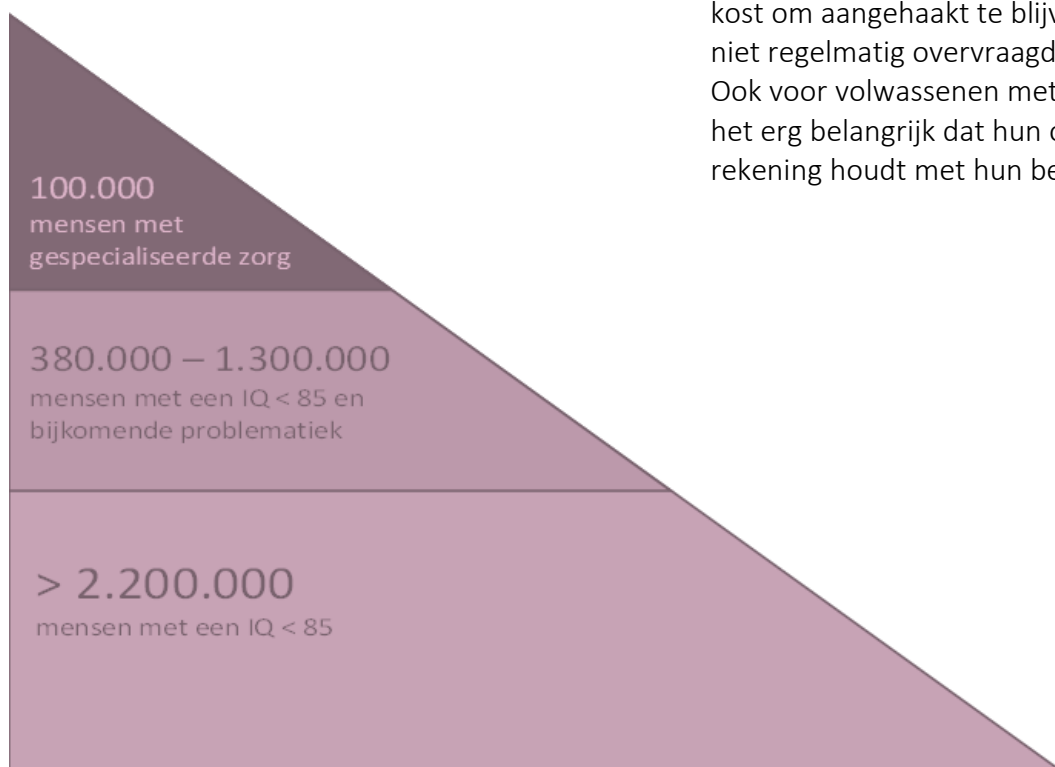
kost om aangehaakt te blijv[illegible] niet regelmatig overvraagd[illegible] Ook voor volwassenen met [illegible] het erg belangrijk dat hun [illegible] rekening houdt met hun be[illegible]

100.000
mensen met gespecialiseerde zorg

380.000 – 1.300.000
mensen met een IQ < 85 en bijkomende problematiek

> 2.200.000
mensen met een IQ < 85